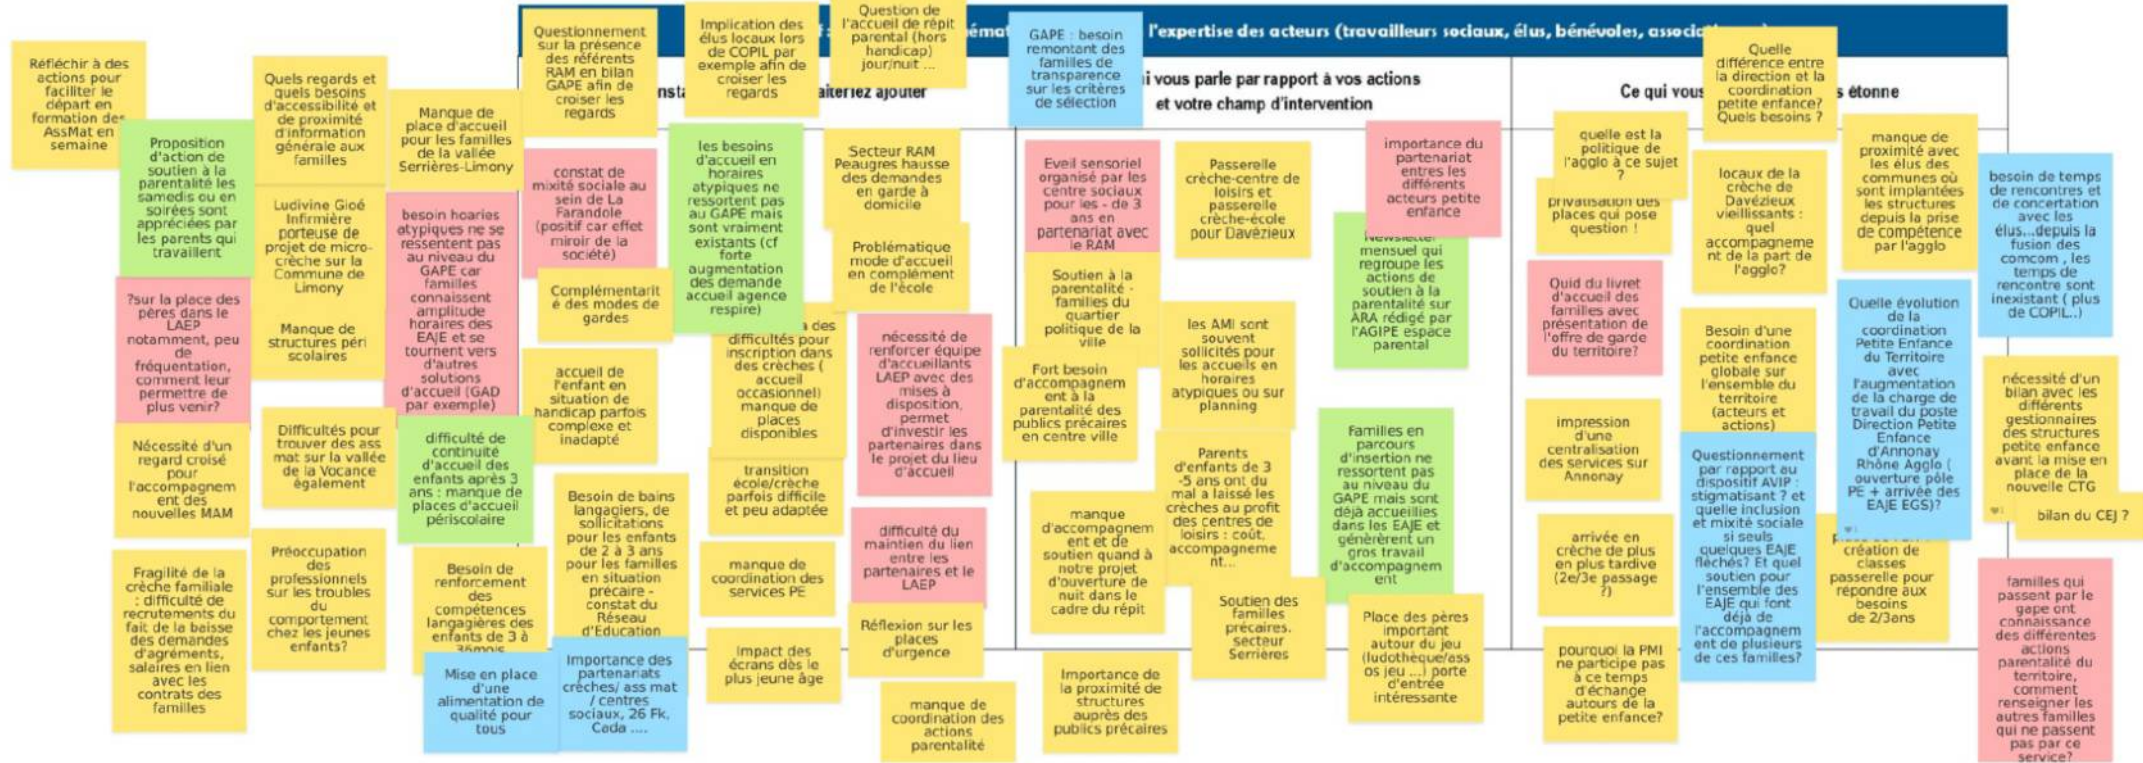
émat l'expertise des acteurs (travailleurs sociaux, élus, bénévoles, associa

nsta aiteriez ajouter

i vous parle par rapport à vos actions et votre champ d'intervention

Ce qui vous s étonne

Réfléchir à des actions pour faciliter le départ en formation des AssMat en semaine

Proposition d'action de soutien à la parentalité les samedis ou en soirées sont appréciées par les parents qui travaillent

?sur la place des pères dans le LAEP notamment, peu de fréquentation, comment leur permettre de plus venir?

Nécessité d'un regard croisé pour l'accompagnement des nouvelles MAM

Fragilité de la crèche familiale : difficulté de recrutements du fait de la baisse des demandes d'agréments, salaires en lien avec les contrats des familles

Quels regards et quels besoins d'accessibilité et de proximité d'information générale aux familles

Ludivine Gioé Infirmière porteuse de projet de micro-crèche sur la Commune de Limony

Manque de structures péri scolaires

Difficultés pour trouver des ass mat sur la vallée de la Vocance également

Préoccupation des professionnels sur les troubles du comportement chez les jeunes enfants?

Manque de place d'accueil pour les familles de la vallée Serrières-Limony

besoin horaires atypiques ne se ressentent pas au niveau du GAPE car familles connaissent amplitude horaires des EAJE et se tournent vers d'autres solutions d'accueil (GAD par exemple)

difficulté de continuité d'accueil des enfants après 3 ans : manque de places d'accueil périscolaire

Besoin de renforcement des compétences langagières des enfants de 3 à 36mois

Mise en place d'une alimentation de qualité pour tous

Questionnement sur la présence des référents RAM en bilan GAPE afin de croiser les regards

constat de mixité sociale au sein de La Farandole (positif car effet miroir de la société)

Complémentarité des modes de gardes

accueil de l'enfant en situation de handicap parfois complexe et inadapté

Besoin de bains langagiers, de sollicitations pour les enfants de 2 à 3 ans pour les familles en situation précaire - constat du Réseau d'Education

Importance des partenariats crèches/ ass mat / centres sociaux, 26 Fk, Coda ....

Implication des élus locaux lors de COPIL par exemple afin de croiser les regards

les besoins d'accueil en horaires atypiques ne ressortent pas au GAPE mais sont vraiment existants (cf forte augmentation des demande accueil agence respire)

des difficultés pour inscription dans des crèches ( accueil occasionnel) manque de places disponibles

transition école/crèche parfois difficile et peu adaptée

manque de coordination des services PE

Impact des écrans dès le plus jeune âge

Question de l'accueil de répit parental (hors handicap) jour/nuit ...

Secteur RAM Peaugres hausse des demandes en garde à domicile

Problématique mode d'accueil en complément de l'école

nécessité de renforcer équipe d'accueillants LAEP avec des mises à disposition, permet d'investir les partenaires dans le projet du lieu d'accueil

difficulté du maintien du lien entre les partenaires et le LAEP

Réflexion sur les places d'urgence

manque de coordination des actions parentalité

GAPE : besoin remontant des familles de transparence sur les critères de sélection

Eveil sensoriel organisé par les centre sociaux pour les - de 3 ans en partenariat avec le RAM

Soutien à la parentalité - familles du quartier politique de la ville

Fort besoin d'accompagnement à la parentalité des publics précaires en centre ville

manque d'accompagnement et de soutien quand à notre projet d'ouverture de nuit dans le cadre du répit

Importance de la proximité de structures auprès des publics précaires

Passerelle crèche-centre de loisirs et passerelle crèche-école pour Davézieux

les AMI sont souvent sollicités pour les accueils en horaires atypiques ou sur planning

Parents d'enfants de 3 -5 ans ont du mal a laissé les crèches au profit des centres de loisirs : coût, accompagnement...

Soutien des familles précaires. secteur Serrières

importance du partenariat entres les différents acteurs petite enfance

Newsletter mensuel qui regroupe les actions de soutien à la parentalité sur ARA rédigé par l'AGIPE espace parental

Familles en parcours d'insertion ne ressortent pas au niveau du GAPE mais sont déjà accueillies dans les EAJE et génèrent un gros travail d'accompagnement

Place des pères important autour du jeu (ludothèque/assos jeu ...) porte d'entrée intéressante

quelle est la politique de l'agglo à ce sujet ?

privatisation des places qui pose question !

Quid du livret d'accueil des familles avec présentation de l'offre de garde du territoire?

impression d'une centralisation des services sur Annonay

arrivée en crèche de plus en plus tardive (2e/3e passage ?)

pourquoi la PMI ne participe pas à ce temps d'échange autours de la petite enfance?

Quelle différence entre la direction et la coordination petite enfance? Quels besoins ?

locaux de la crèche de Davézieux vieillissants : quel accompagnement de la part de l'agglo?

Besoin d'une coordination petite enfance globale sur l'ensemble du territoire (acteurs et actions)

Questionnement par rapport au dispositif AVIP : stigmatisant ? et quelle inclusion et mixité sociale si seuls quelques EAJE fléchés? Et quel soutien pour l'ensemble des EAJE qui font déjà de l'accompagnement de plusieurs de ces familles?

manque de proximité avec les élus des communes où sont implantées les structures depuis la prise de compétence par l'agglo

Quelle évolution de la coordination Petite Enfance du Territoire avec l'augmentation de la charge de travail du poste Direction Petite Enfance d'Annonay Rhône Agglo ( ouverture pôle PE + arrivée des EAJE EGS)?

création de classes passerelle pour répondre aux besoins de 2/3ans

besoin de temps de rencontres et de concertation avec les élus...depuis la fusion des comcom , les temps de rencontre sont inexistant ( plus de COPIL..)

nécessité d'un bilan avec les différents gestionnaires des structures petite enfance avant la mise en place de la nouvelle CTG

bilan du CEJ ?

familles qui passent par le gape ont connaissance des différentes actions parentalité du territoire, comment renseigner les autres familles qui ne passent pas par ce service?